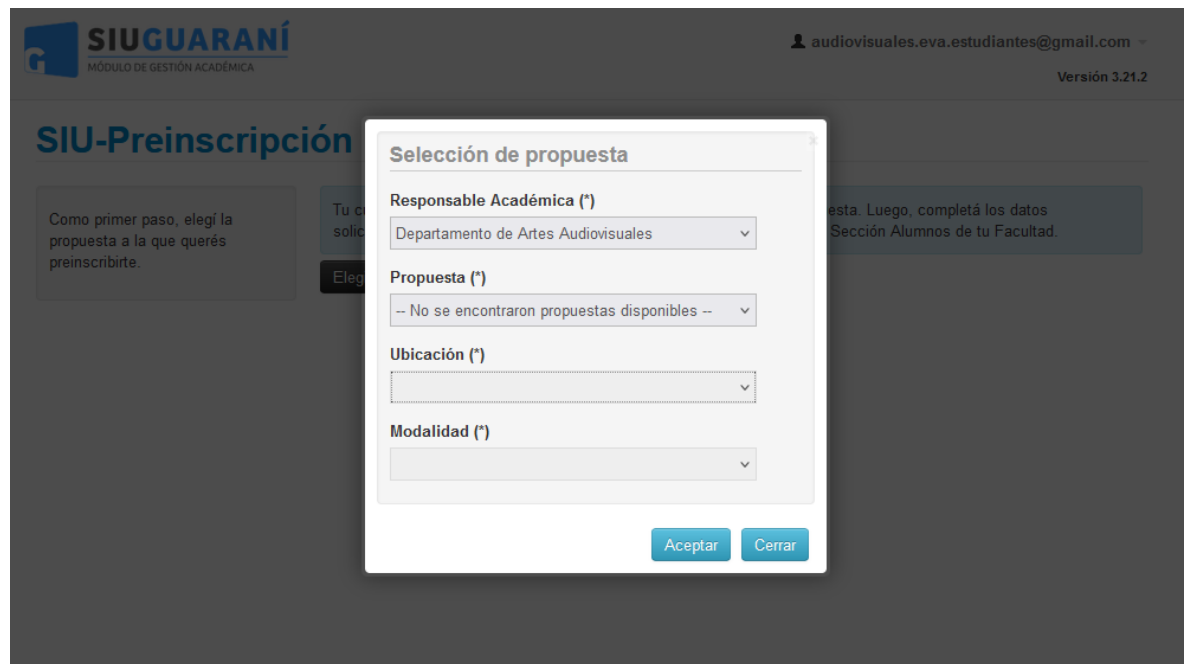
SIUGUARANÍ
MÓDULO DE GESTIÓN ACADÉMICA

audiovisuales.eva.estudiantes@gmail.com

Versión 3.21.2

SIU-Preinscripción

Como primer paso, elegí la propuesta a la que querés preinscribirte.

Tu c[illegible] solic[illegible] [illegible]esta. Luego, completá los datos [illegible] Sección Alumnos de tu Facultad.

Eleg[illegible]

Selección de propuesta

Responsable Académica (*)

Departamento de Artes Audiovisuales

Propuesta (*)

-- No se encontraron propuestas disponibles --

Ubicación (*)

Modalidad (*)

Aceptar

Cerrar